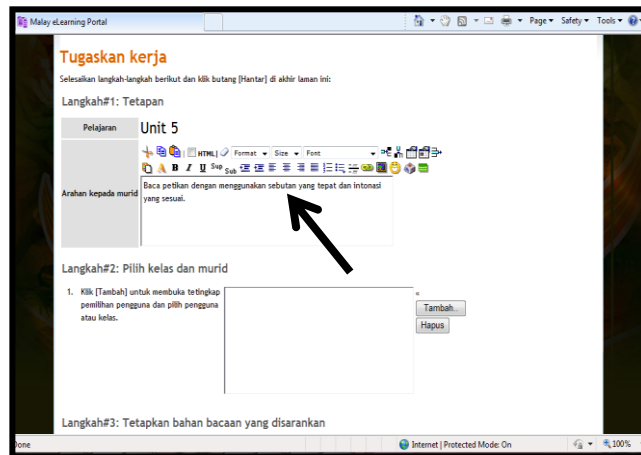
Malay eLearning Portal

Page ▾ Safety ▾ Tools ▾

Tugaskan kerja

Selesaikan langkah-langkah berikut dan klik butang [Hantar] di akhir laman ini:

Langkah#1: Tetapan

| Pelajaran | Unit 5 |
|---|---|
| Arahan kepada murid | HTML Format Size Font B I U Sup Sub Baca petikan dengan menggunakan sebutan yang tepat dan intonasi yang sesuai. |

Langkah#2: Pilih kelas dan murid

1. Klik [Tambah] untuk membuka tetingkap pemilihan pengguna dan pilih pengguna atau kelas.

Tambah...

Hapus

Langkah#3: Tetapkan bahan bacaan yang disarankan

Done

Internet | Protected Mode: On

100%